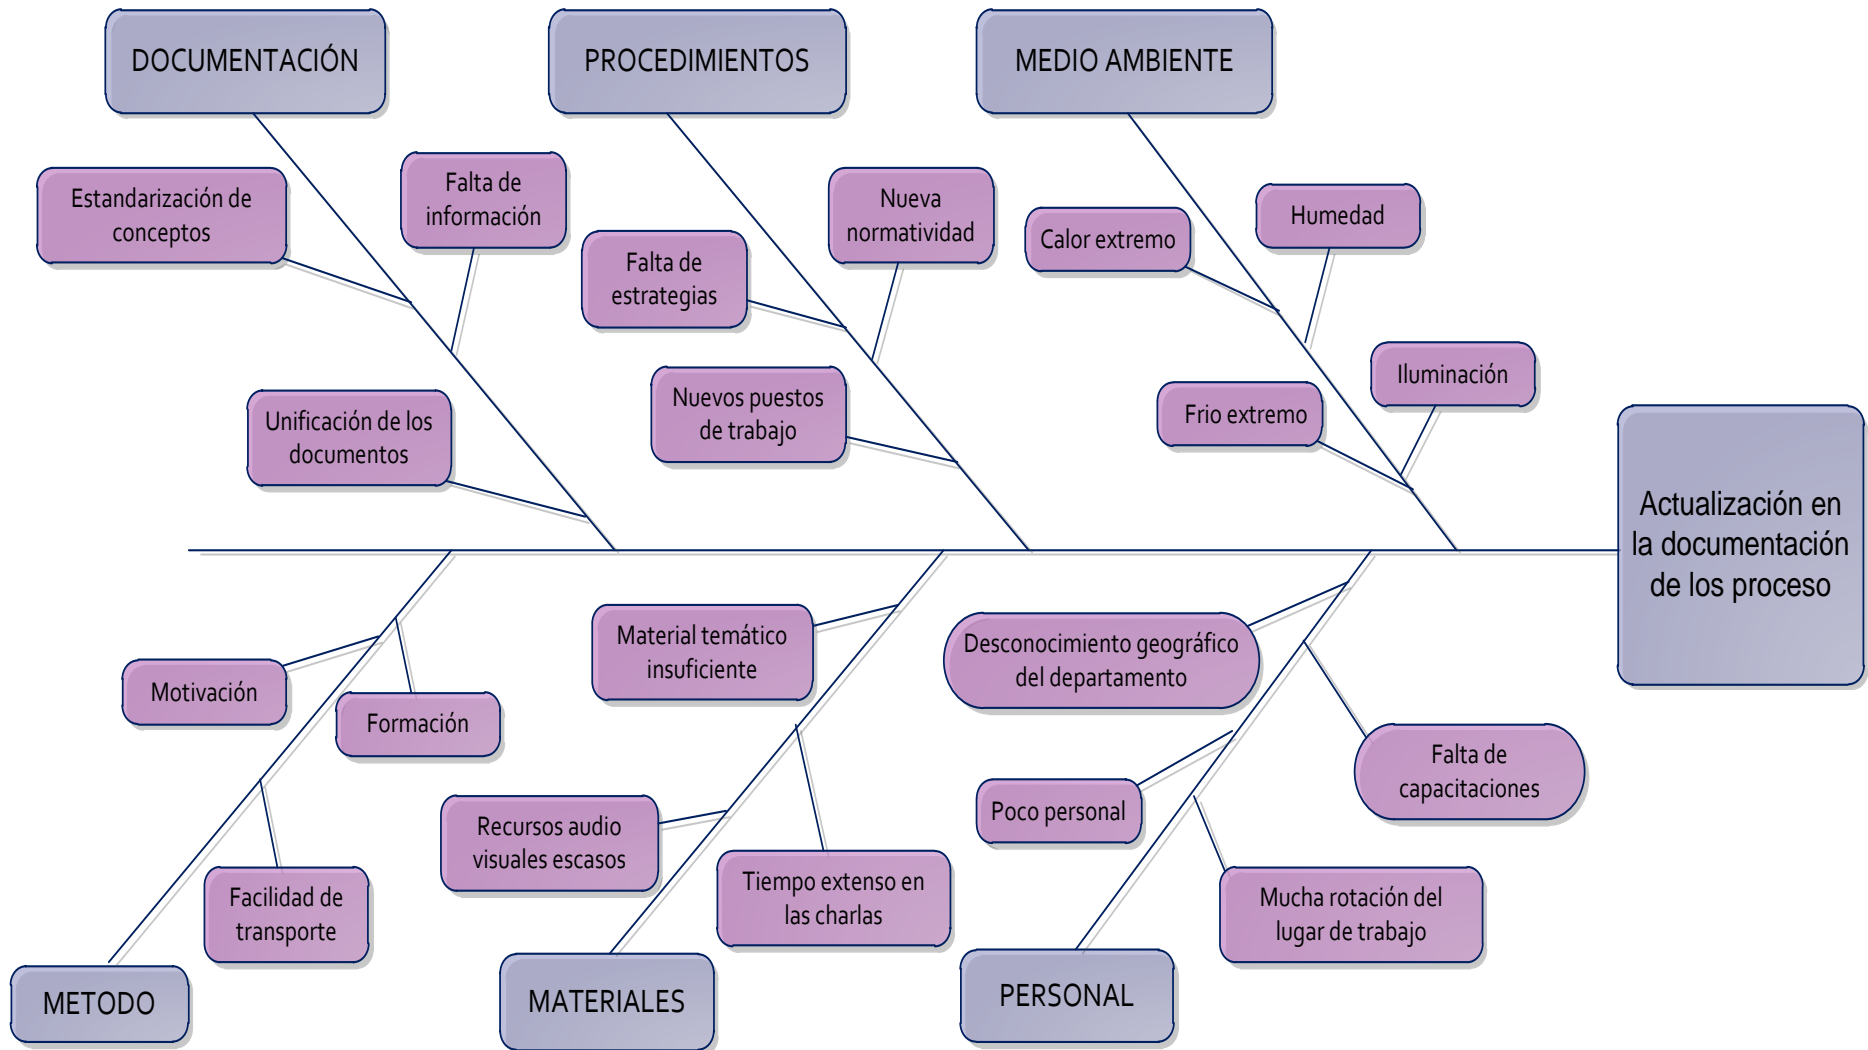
DOCUMENTACIÓN

PROCEDIMIENTOS

MEDIO AMBIENTE

Estandarización de conceptos

Falta de información

Unificación de los documentos

Falta de estrategias

Nueva normatividad

Nuevos puestos de trabajo

Calor extremo

Humedad

Iluminación

Frio extremo

Actualización en la documentación de los proceso

Motivación

Formación

Facilidad de transporte

Material temático insuficiente

Recursos audio visuales escasos

Tiempo extenso en las charlas

Desconocimiento geográfico del departamento

Falta de capacitaciones

Poco personal

Mucha rotación del lugar de trabajo

METODO

MATERIALES

PERSONAL